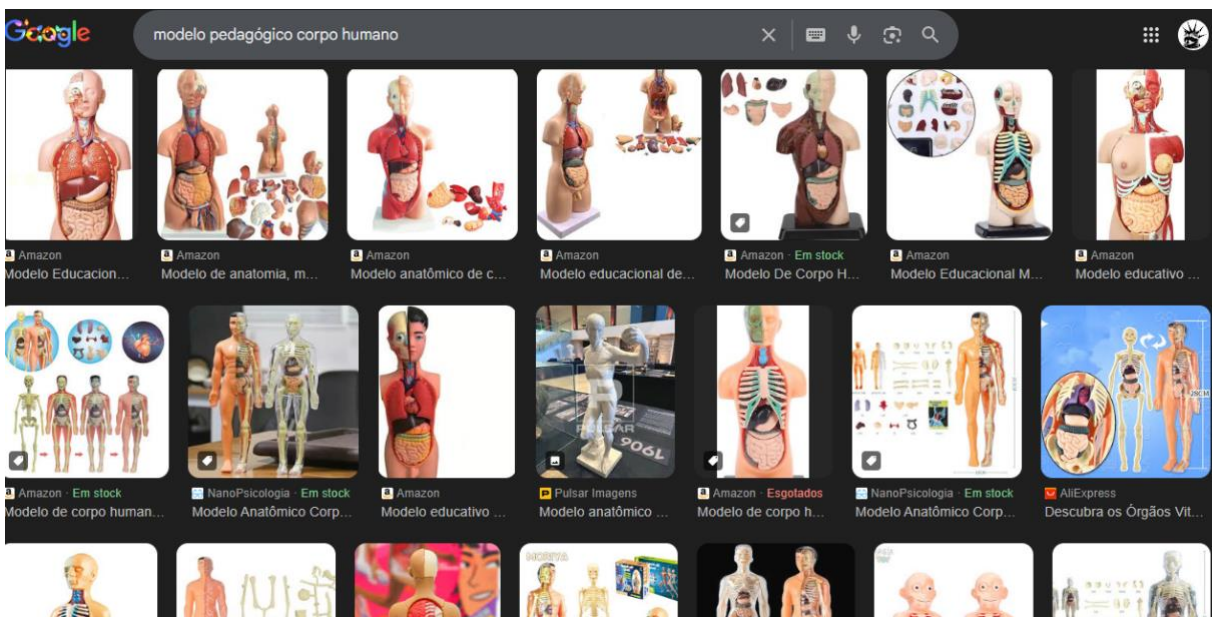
Google

modelo pedagógico corpo humano

Amazon
Modelo Educacion...

Amazon
Modelo de anatomia, m...

Amazon
Modelo anatômico de c...

Amazon
Modelo educacional de...

Amazon · Em stock
Modelo De Corpo H...

Amazon
Modelo Educacional M...

Amazon
Modelo educativo ...

Amazon · Em stock
Modelo de corpo human...

NanoPsicologia · Em stock
Modelo Anatômico Corp...

Amazon
Modelo educativo ...

PULSAR
906L

Pulsar Imagens
Modelo anatômico ...

Amazon · Esgotados
Modelo de corpo h...

NanoPsicologia · Em stock
Modelo Anatômico Corp...

28CM

AliExpress
Descubra os Órgãos Vit...